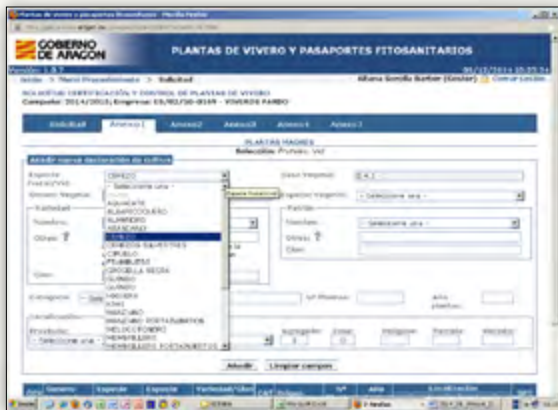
Plantas de vivero y pasaportes fitosanitarios - Mozilla Firefox

GOBIERNO DE ARAGON

PLANTAS DE VIVERO Y PASAPORTES FITOSANITARIOS

Versión: 1.0.7

Inicio > Menú Procedimiento > Solicitud

Aitana Gomilla Barber (Gestor) | Cerrar sesión

SOLICITUD CERTIFICACIÓN Y CONTROL DE PLANTAS DE VIVERO
Campaña: 2014/2015; Empresa: ES/02/50-0169 - VIVEROS FAMBO

Solicitud | Anexo I | Anexo2 | Anexo3 | Anexo4 | Anexo5

PLANTAS MADRES
Selección: Portainj. Vid

Añadir nueva declaración de cultivo

Especie
CEREZO
- Seleccione una -
AGUACATE
ALBARICOQUERO
ALMENDRO
ARANDANO
CEREZO
CEREZOS SILVESTRES
CIRUELO
FRAMBUESO
GROSELLA NEGRA
GUINDO
GUINDO
HIGUERA
KIWI
MANZANO
MANZANO PORTAINJERTOS
MELOCOTONERO
MEMBRILLERO
MEMBRILLERO PORTAINJERTOS

Pulsa Especie

Género Vegetal
Variedad
Nombre
Otros
Clon

Cat. Vegetal
Especie Vegetal - Seleccione una -
Patrón
Nombre - Seleccione uno -
Otros
Clon

Categoría
Localización
Provincia - Seleccione una -
Nº Plantas
Año plantac.
Agregado
Zona
Polígono
Parcela
Recinto

Añadir | Limpiar campos

Año | Género | Especie | Especie | Variedad/Clon | Cat. | Patrón | Nº | Año | Localización